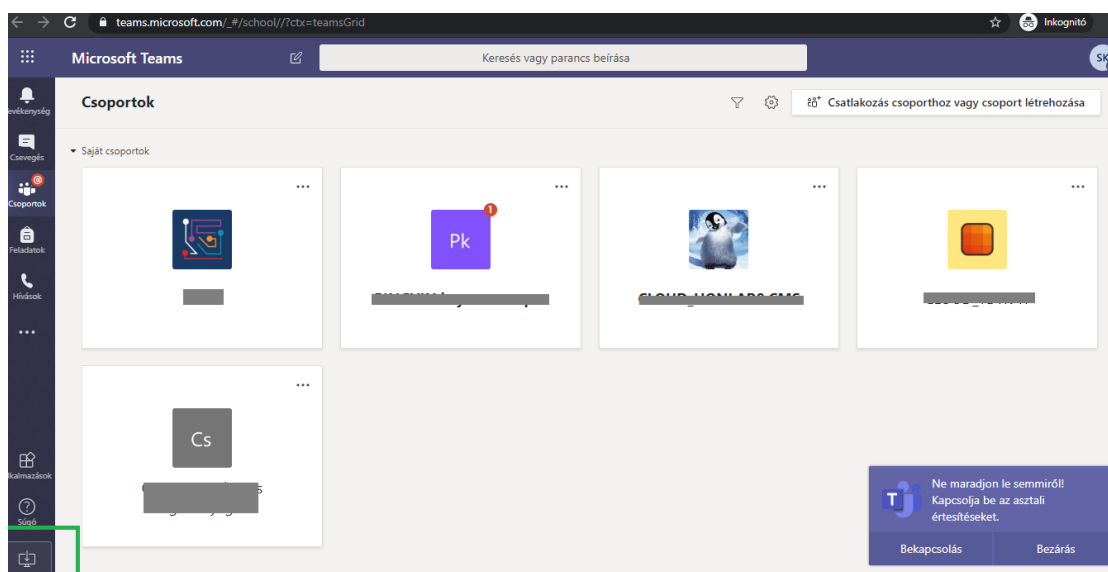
teams.microsoft.com/_#/school//?ctx=teamsGrid

Inkognitó

Microsoft Teams

Keresés vagy parancs beírása

SK

evékenység

Csevegés

Csoportok

Feladatok

Hívások

...

lkalmazások

Súgó

Csoportok

Csatlakozás csoporthoz vagy csoport létrehozása

Saját csoportok

...

...

Pk

1

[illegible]

...

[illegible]

...

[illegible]

...

Cs

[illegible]

Ne maradjon le semmiről! Kapcsolja be az asztali értesítéseket.

Bekapcsolás

Bezárás